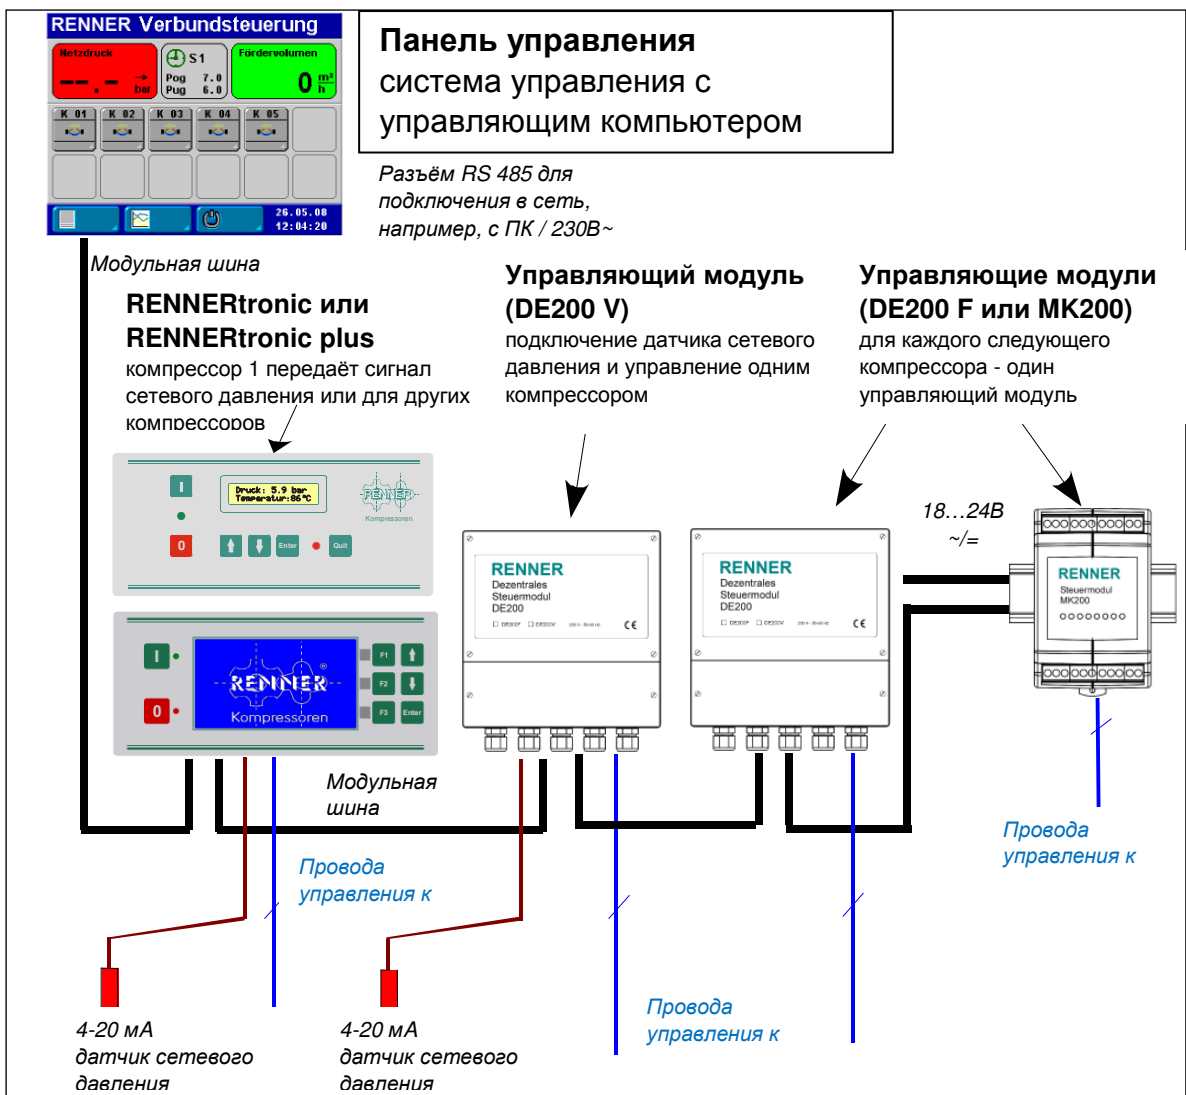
RENNER Verbundsteuerung

Netzdruck
--.- bar

S1
Pog 7.0
Pug 6.0

Fördervolumen
0 $\frac{m^3}{h}$

K 01
K 02
K 03
K 04
K 05

26.05.08
12:04:20

**Панель управления**
система управления с управляющим компьютером

Разъём RS 485 для подключения в сеть, например, с ПК / 230В~

Модульная шина

**RENNERtronic или RENNERtronic plus**
компрессор 1 передаёт сигнал сетевого давления или для других компрессоров

**Управляющий модуль (DE200 V)**
подключение датчика сетевого давления и управление одним компрессором

**Управляющие модули (DE200 F или MK200)**
для каждого следующего компрессора - один управляющий модуль

I
0
Druck: 5.9 bar
Temperatur: 66 °C
Enter
Quit
RENNER
Kompressoren

I
0
RENNER
Kompressoren
F1
F2
F3
Enter

RENNER
Dezentrales
Steuermodul
DE200
CE

RENNER
Dezentrales
Steuermodul
DE200
CE

18…24В
~/=

RENNER
Steuermodul
MK200

Модульная шина

Провода управления к

Провода управления к

Провода управления к

4-20 мА
датчик сетевого давления

4-20 мА
датчик сетевого давления